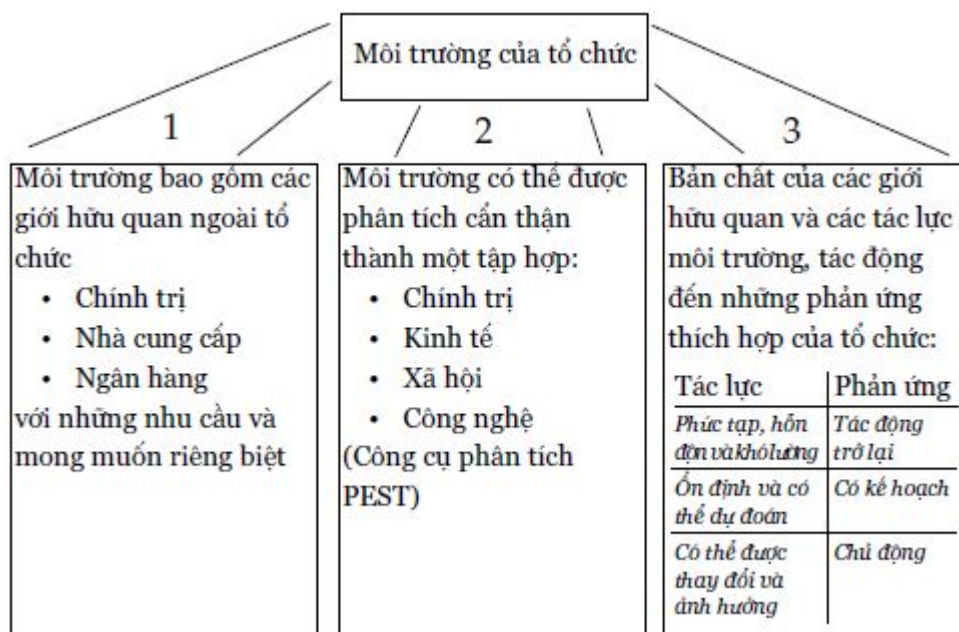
Môi trường của tổ chức

1

2

3

Môi trường bao gồm các giới hữu quan ngoài tổ chức
- Chính trị
- Nhà cung cấp
- Ngân hàng

với những nhu cầu và mong muốn riêng biệt

Môi trường có thể được phân tích cẩn thận thành một tập hợp:
- Chính trị
- Kinh tế
- Xã hội
- Công nghệ

(Công cụ phân tích PEST)

Bản chất của các giới hữu quan và các tác lực môi trường, tác động đến những phản ứng thích hợp của tổ chức:

| Tác lực | Phản ứng |
|---|---|
| Phức tạp, hỗn độn và khó lường | Tác động trở lại |
| Ổn định và có thể dự đoán | Có kế hoạch |
| Có thể được thay đổi và ảnh hưởng | Chủ động |